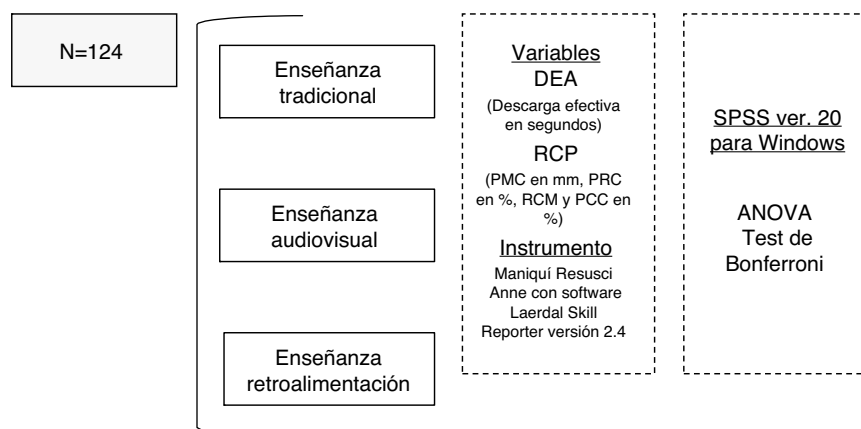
N=124

Enseñanza tradicional

Enseñanza audiovisual

Enseñanza retroalimentación

Variables
DEA
(Descarga efectiva en segundos)
RCP
(PMC en mm, PRC en %, RCM y PCC en %)
Instrumento
Maniquí Resusci Anne con software Laerdal Skill Reporter versión 2.4

SPSS ver. 20 para Windows

ANOVA
Test de Bonferroni